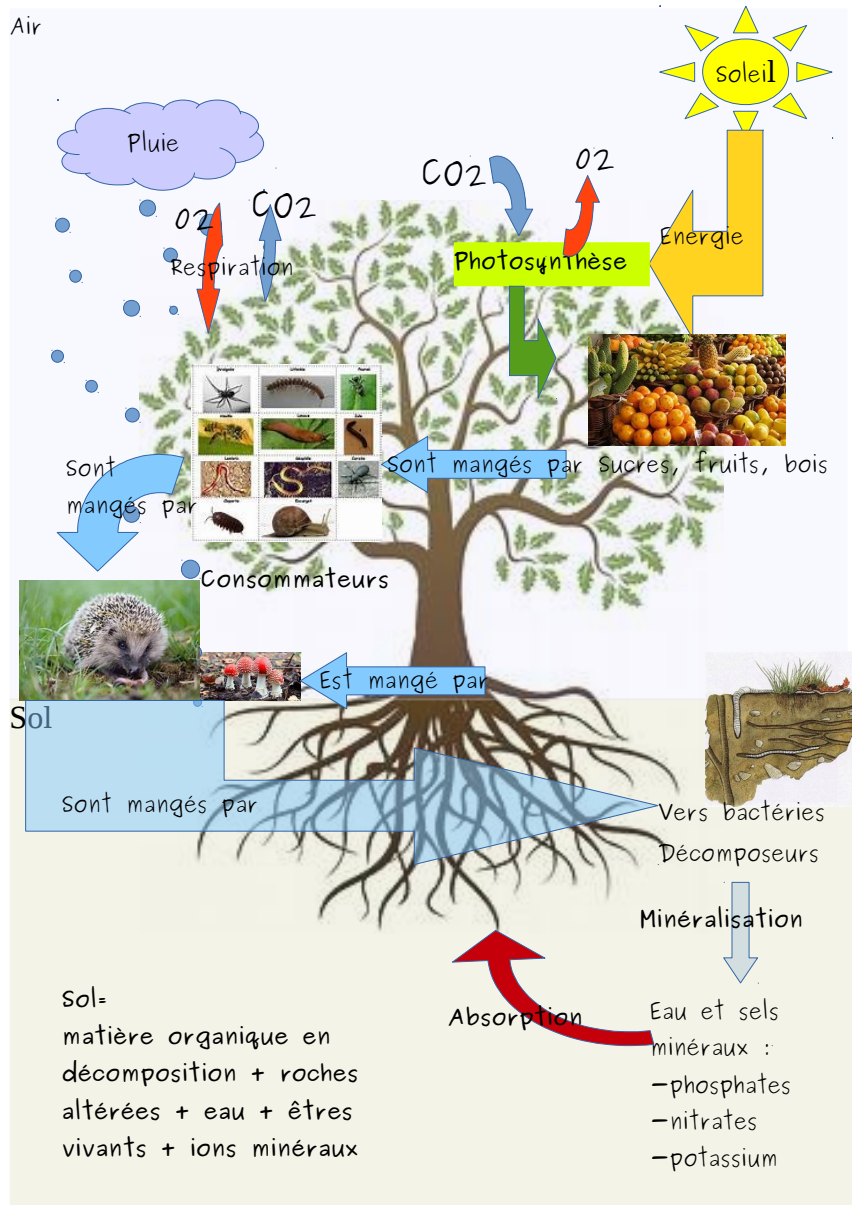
Air

soleil

Pluie

O2

CO2

Respiration

CO2

O2

Photosynthèse

Energie

Sont mangés par

Sont mangés par Sucres, fruits, bois

Consommateurs

Est mangé par

Sol

Sont mangés par

Vers bactéries

Décomposeurs

Minéralisation

Absorption

Eau et sels minéraux :
-phosphates
-nitrates
-potassium

Sol=
matière organique en décomposition + roches altérées + eau + êtres vivants + ions minéraux